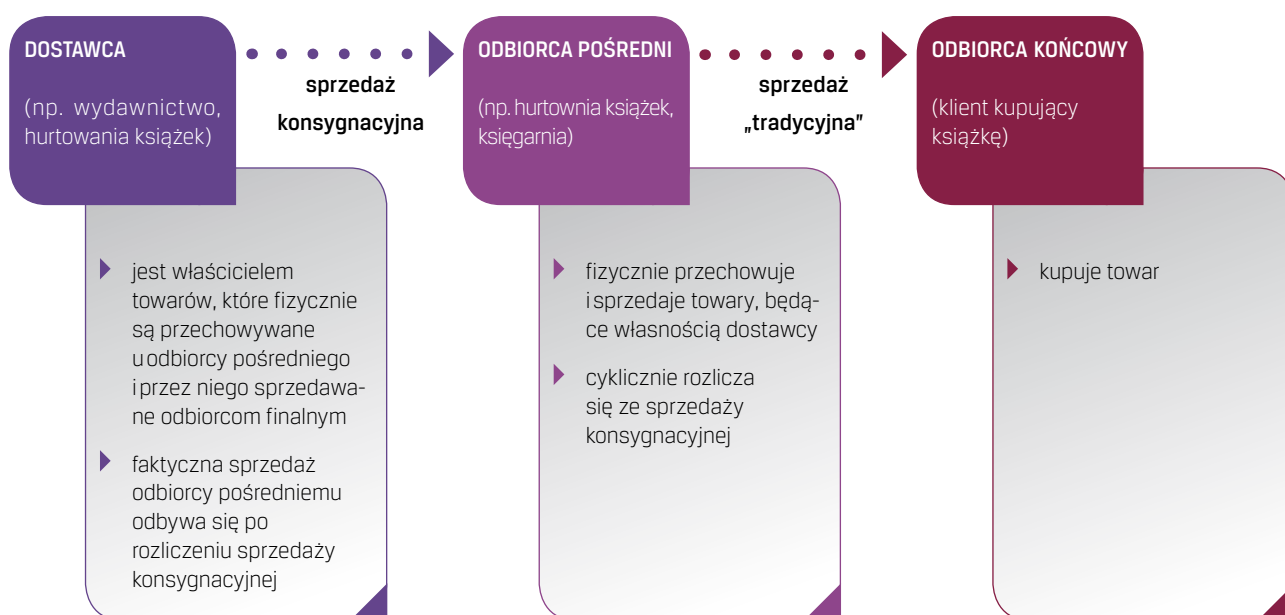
DOSTAWCA

(np. wydawnictwo, hurtowania książek)

sprzedaż konsygnacyjna

ODBIORCA POŚREDNI

(np. hurtownia książek, księgarnia)

sprzedaż „tradycyjna"

ODBIORCA KOŃCOWY

(klient kupujący książkę)

jest właścicielem towarów, które fizycznie są przechowywane u odbiorcy pośredniego i przez niego sprzedawane odbiorcom finalnym

faktyczna sprzedaż odbiorcy pośredniemu odbywa się po rozliczeniu sprzedaży konsygnacyjnej

fizycznie przechowuje i sprzedaje towary, będące własnością dostawcy

cyklicznie rozlicza się ze sprzedaży konsygnacyjnej

kupuje towar